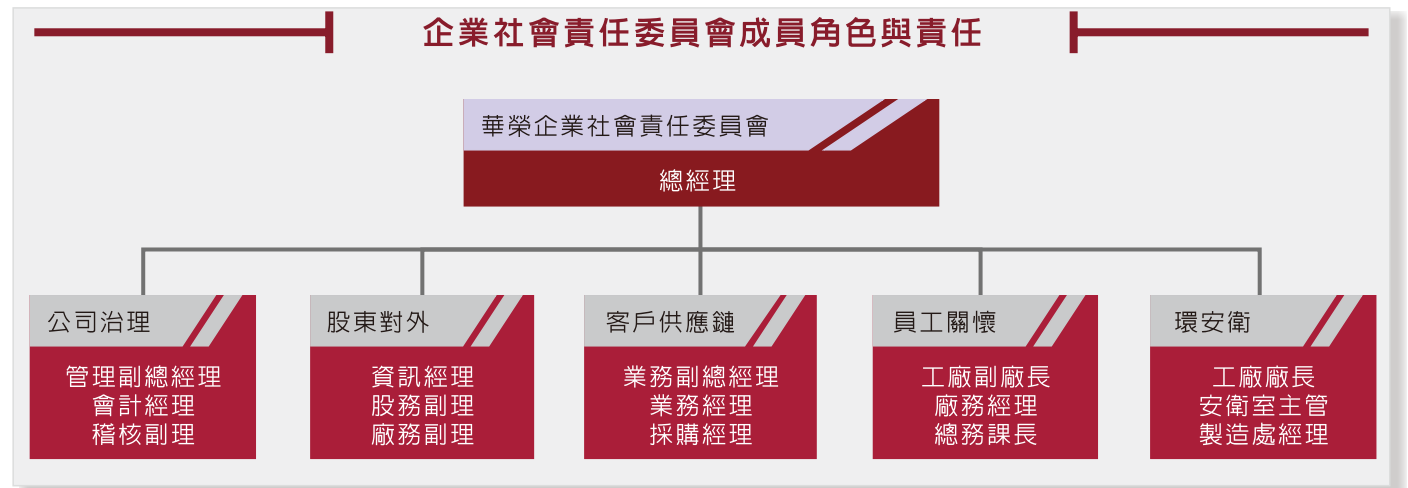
企業社會責任委員會成員角色與責任

華榮企業社會責任委員會

總經理

公司治理

管理副總經理
會計經理
稽核副理

股東對外

資訊經理
股務副理
廠務副理

客戶供應鏈

業務副總經理
業務經理
採購經理

員工關懷

工廠副廠長
廠務經理
總務課長

環安衛

工廠廠長
安衛室主管
製造處經理